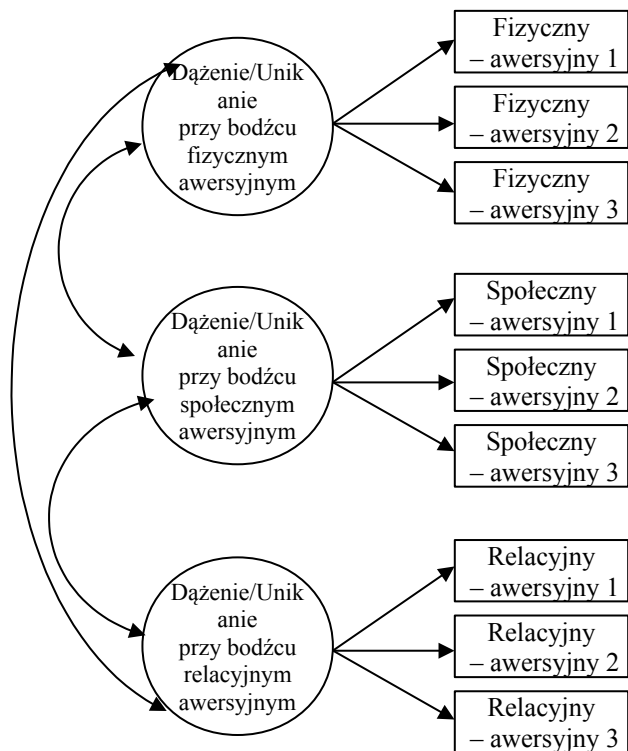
Dążenie/Unikanie przy bodźcu fizycznym awersyjnym

Fizyczny – awersyjny 1

Fizyczny – awersyjny 2

Fizyczny – awersyjny 3

Dążenie/Unikanie przy bodźcu społecznym awersyjnym

Społeczny – awersyjny 1

Społeczny – awersyjny 2

Społeczny – awersyjny 3

Dążenie/Unikanie przy bodźcu relacyjnym awersyjnym

Relacyjny – awersyjny 1

Relacyjny – awersyjny 2

Relacyjny – awersyjny 3